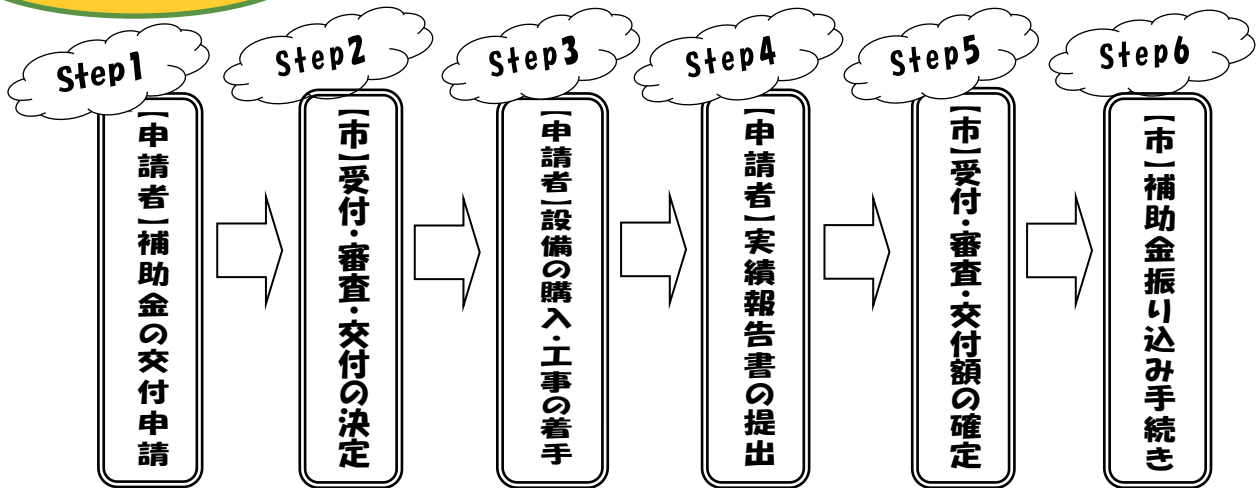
Step1
【申請者】補助金の交付申請

Step2
【市】受付・審査・交付の決定

Step3
【申請者】設備の購入・工事の着手

Step4
【申請者】実績報告書の提出

Step5
【市】受付・審査・交付額の確定

Step6
【市】補助金振り込み手続き